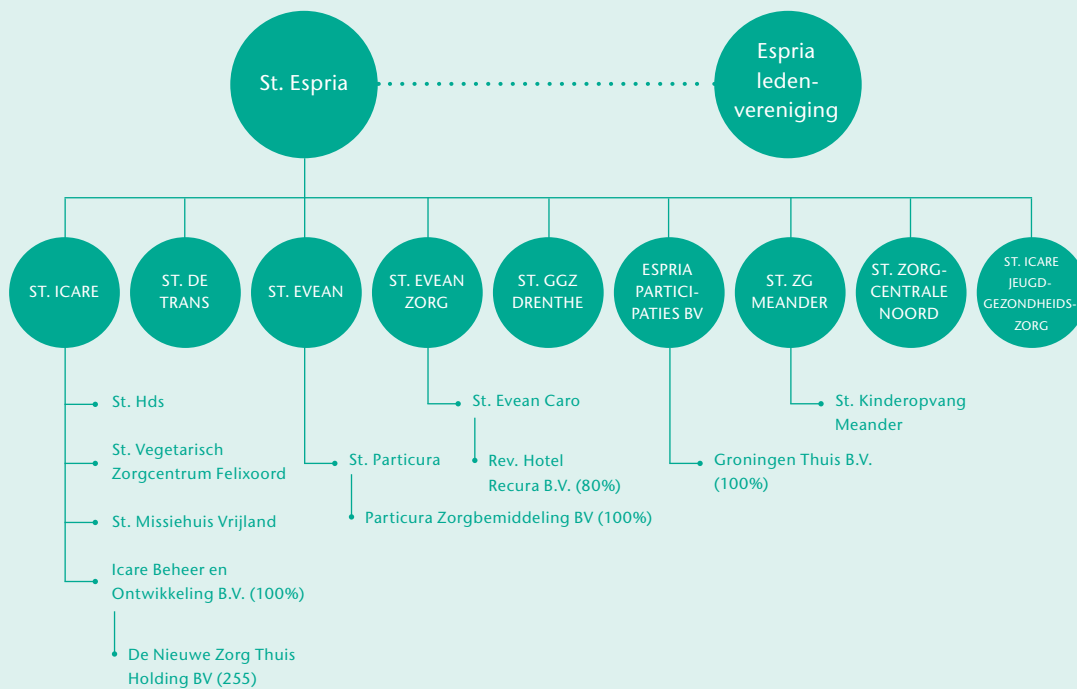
St. Espria

Espria leden-vereniging

ST. ICARE

ST. DE TRANS

ST. EVEAN

ST. EVEAN ZORG

ST. GGZ DRENTHE

ESPRIA PARTICI-PATIES BV

ST. ZG MEANDER

ST. ZORG-CENTRALE NOORD

ST. ICARE JEUGD-GEZONDHEIDS-ZORG

St. Hds

St. Vegetarisch Zorgcentrum Felixoord

St. Missiehuis Vrijland

Icare Beheer en Ontwikkeling B.V. (100%)

De Nieuwe Zorg Thuis Holding BV (255)

St. Particura

Particura Zorgbemiddeling BV (100%)

St. Evean Caro

Rev. Hotel Recura B.V. (80%)

Groningen Thuis B.V. (100%)

St. Kinderopvang Meander